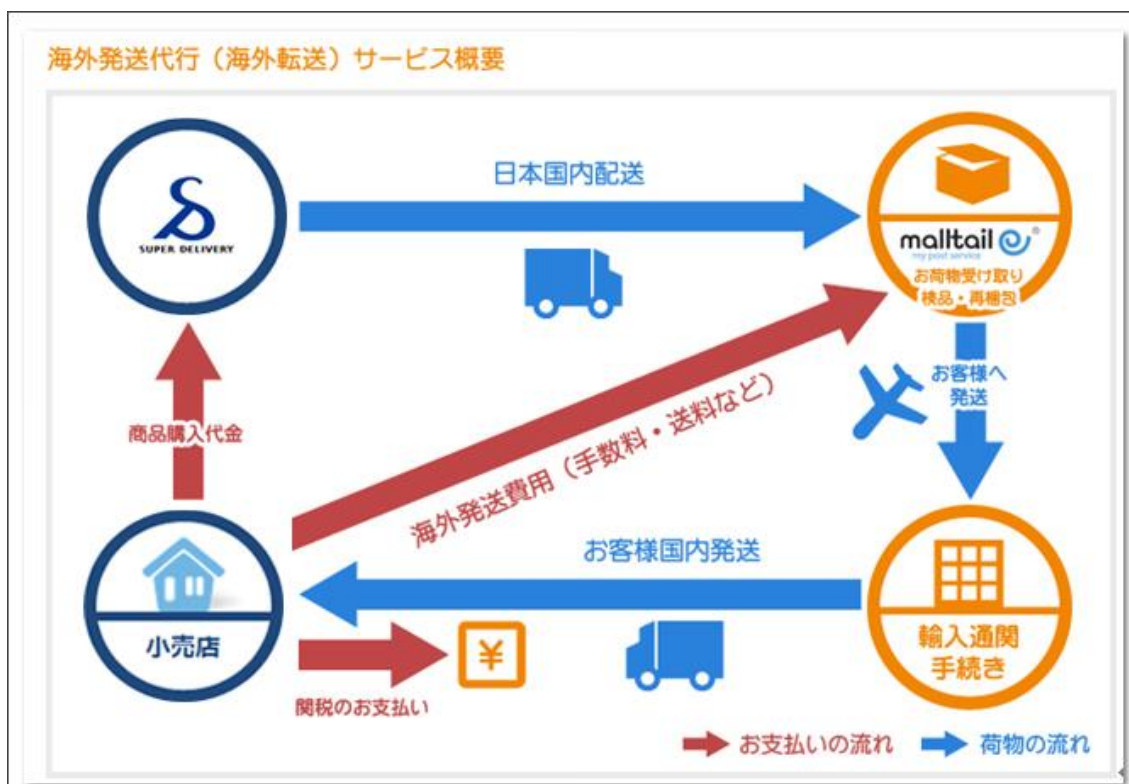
海外発送代行（海外転送）サービス概要

SUPER DELIVERY

日本国内配送

malltail
my post service
お荷物受け取り
検品・再梱包

お客様へ
発送

商品購入代金

海外発送費用（手数料・送料など）

お客様国内発送

小売店

¥

関税のお支払い

輸入通関
手続き

お支払いの流れ
荷物の流れ